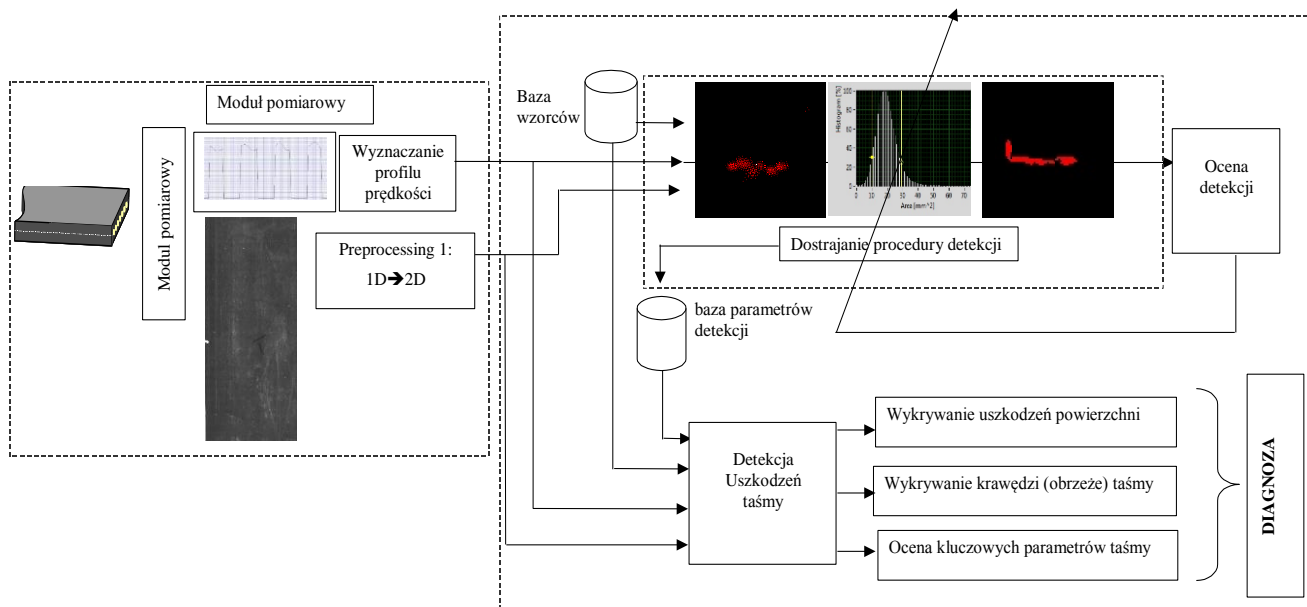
Moduł pomiarowy

Moduł pomiarowy

Wyznaczanie profilu prędkości

Preprocessing 1:
1D➔2D

Baza wzorców

Histogram [%]
Area [mm^2]
0 10 20 30 40 50 60 70

Ocena detekcji

Dostrajanie procedury detekcji

baza parametrów detekcji

Detekcja Uszkodzeń taśmy

Wykrywanie uszkodzeń powierzchni

Wykrywanie krawędzi (obrzeże) taśmy

Ocena kluczowych parametrów taśmy

DIAGNOZA